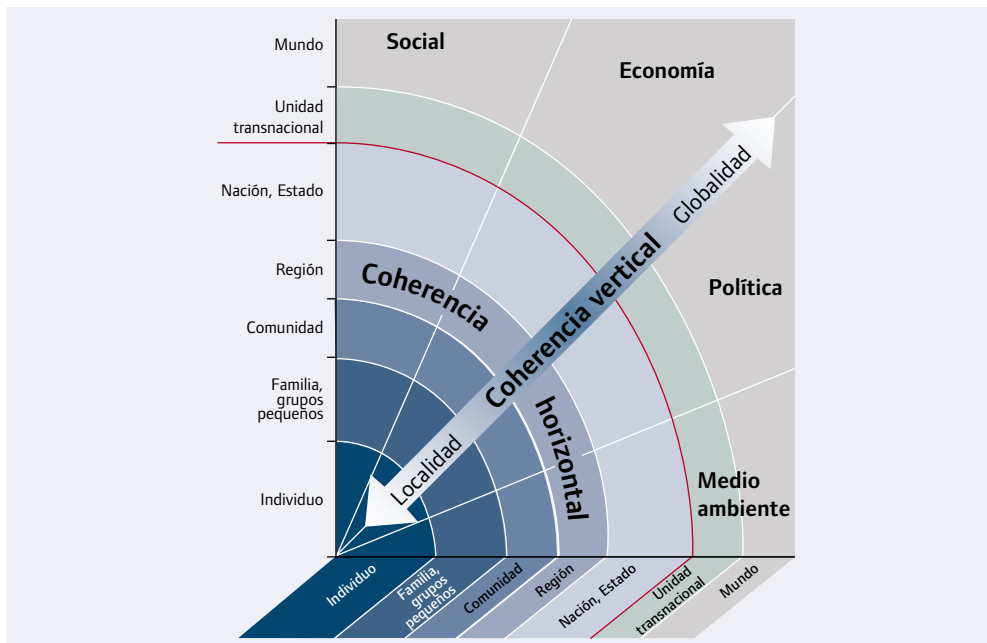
Mundo

Unidad transnacional

Nación, Estado

Región

Comunidad

Familia, grupos pequeños

Individuo

Social

Economía

Política

Medio ambiente

Coherencia horizontal

Coherencia vertical

Globalidad

Localidad

Individuo

Familia, grupos pequeños

Comunidad

Región

Nación, Estado

Unidad transnacional

Mundo